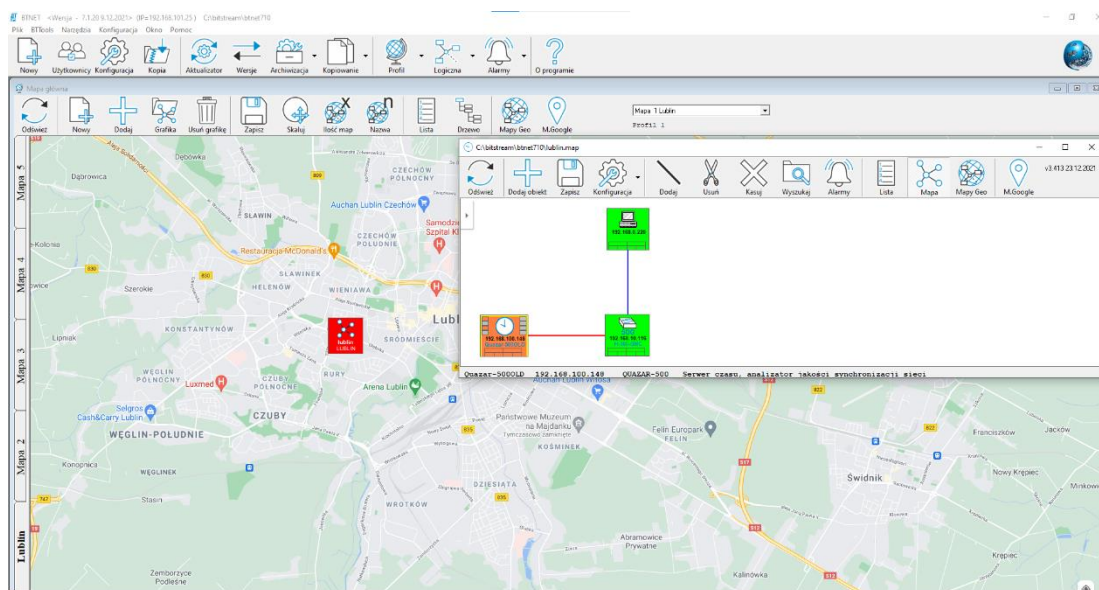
BTNET <Wersja - 7.1.20 9.12.2021> (IP=192.168.101.25) C:\bitstream\btnet710

Plik BTTools Narzędzia Konfiguracja Okno Pomoc

Nowy Użytkownicy Konfiguracja Kopia Aktualizator Wersje Archiwizacja Kopiowanie Profil Logiczna Alarmy O programie

Mapa główna

Odśwież Nowy Dodaj Grafika Usuń grafikę Zapisz Skaluj Ilość map Nazwa Lista Drzewo Mapy Geo M.Google

Mapa 1 Lublin

Profil 1

Mapa 5

Mapa 4

Mapa 3

Mapa 2

Lublin

Dębówka

Dąbrowica

Kolonia

Szerokie

Lipniak

KONSTANTYNÓW

WĘGLIN PÓŁNOCNY

Selgros Cash&Carry Lublin

WĘGLIN-POŁUDNIE

Konopnica

WĘGLINEK

Stasin

Zemborzyce Podleśne

SŁAWIN

Restauracja McDonald's

SŁAWINEK

HELENÓW

WIENIAWA

CZECHÓW PÓŁNOCNY

CZECHÓW POŁUDNIE

Auchan Lublin Czechów

Samodzielny Szpital Kl

Lubl

ŚRÓDMIEŚCIE

lublin LUBLIN

Luxmed

CZUBY PÓŁNOCNE

RURY

Arena Lublin

CZUBY

DZIESIĄTA

WROTKÓW

KOŚMINEK

Państwowe Muzeum na Majdanku Tymczasowo zamknięte

Felin Europark FELIN

Abramowice Prywatne

Kalinówka

Świdnik

Franciszków

Jacków

Nowy Krępiec

Krępiec

Mirków

C:\bitstream\btnet710\lublin.map

Odśwież Dodaj obiekt Zapisz Konfiguracja Dodaj Usuń Kasuj Wyszukaj Alarmy Lista Mapa Mapy Geo M.Google

v3.413 23.12.2021

192.168.100.148

192.168.10.116

Quazar-500OLD 192.168.100.148 QUAZAR-500 Serwer czasu, analizator jakości synchronizacji sieci